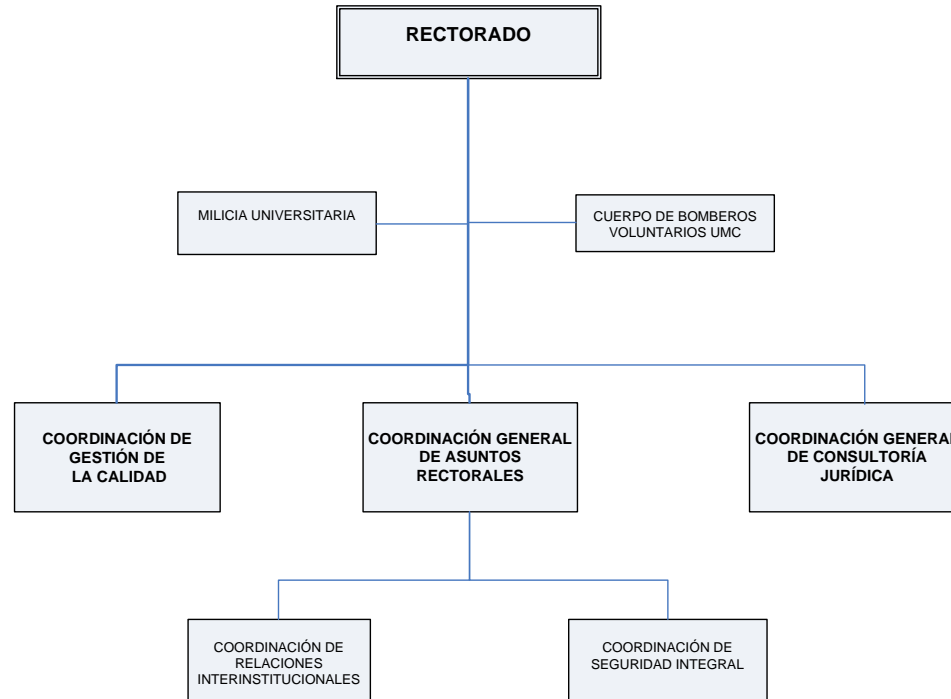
RECTORADO

MILICIA UNIVERSITARIA

CUERPO DE BOMBEROS VOLUNTARIOS UMC

COORDINACIÓN DE GESTIÓN DE LA CALIDAD

COORDINACIÓN GENERAL DE ASUNTOS RECTORALES

COORDINACIÓN GENERAL DE CONSULTORÍA JURÍDICA

COORDINACIÓN DE RELACIONES INTERINSTITUCIONALES

COORDINACIÓN DE SEGURIDAD INTEGRAL